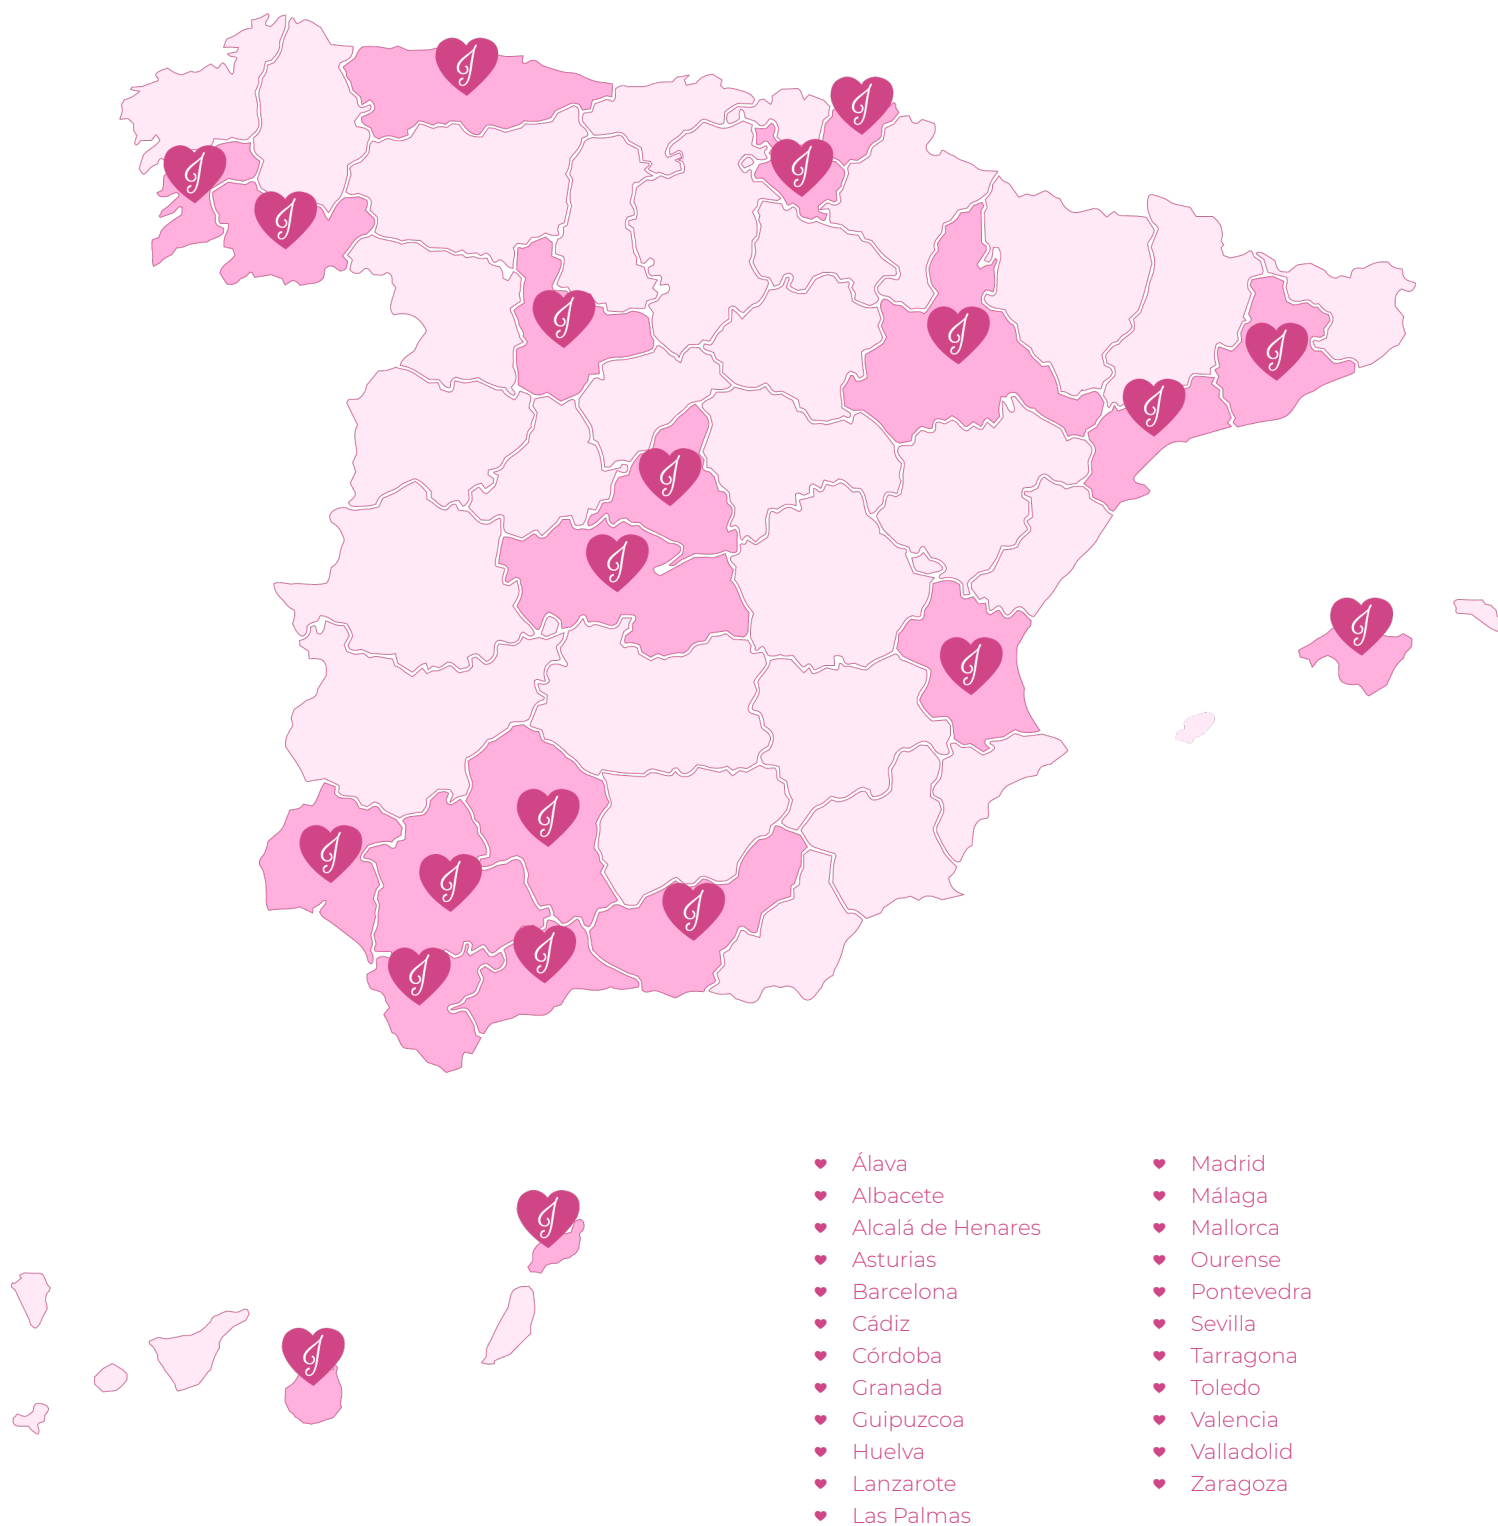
- Álava
- Albacete
- Alcalá de Henares
- Asturias
- Barcelona
- Cádiz
- Córdoba
- Granada
- Guipuzcoa
- Huelva
- Lanzarote
- Las Palmas

- Madrid
- Málaga
- Mallorca
- Ourense
- Pontevedra
- Sevilla
- Tarragona
- Toledo
- Valencia
- Valladolid
- Zaragoza